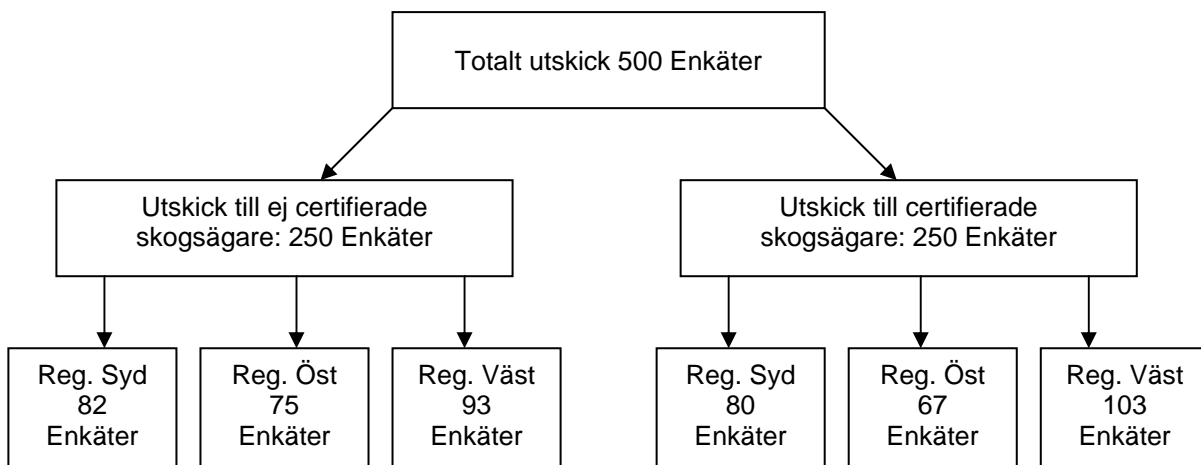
Totalt utskick 500 Enkäter

Utskick till ej certifierade skogsägare: 250 Enkäter

Utskick till certifierade skogsägare: 250 Enkäter

Reg. Syd 82 Enkäter

Reg. Öst 75 Enkäter

Reg. Väst 93 Enkäter

Reg. Syd 80 Enkäter

Reg. Öst 67 Enkäter

Reg. Väst 103 Enkäter